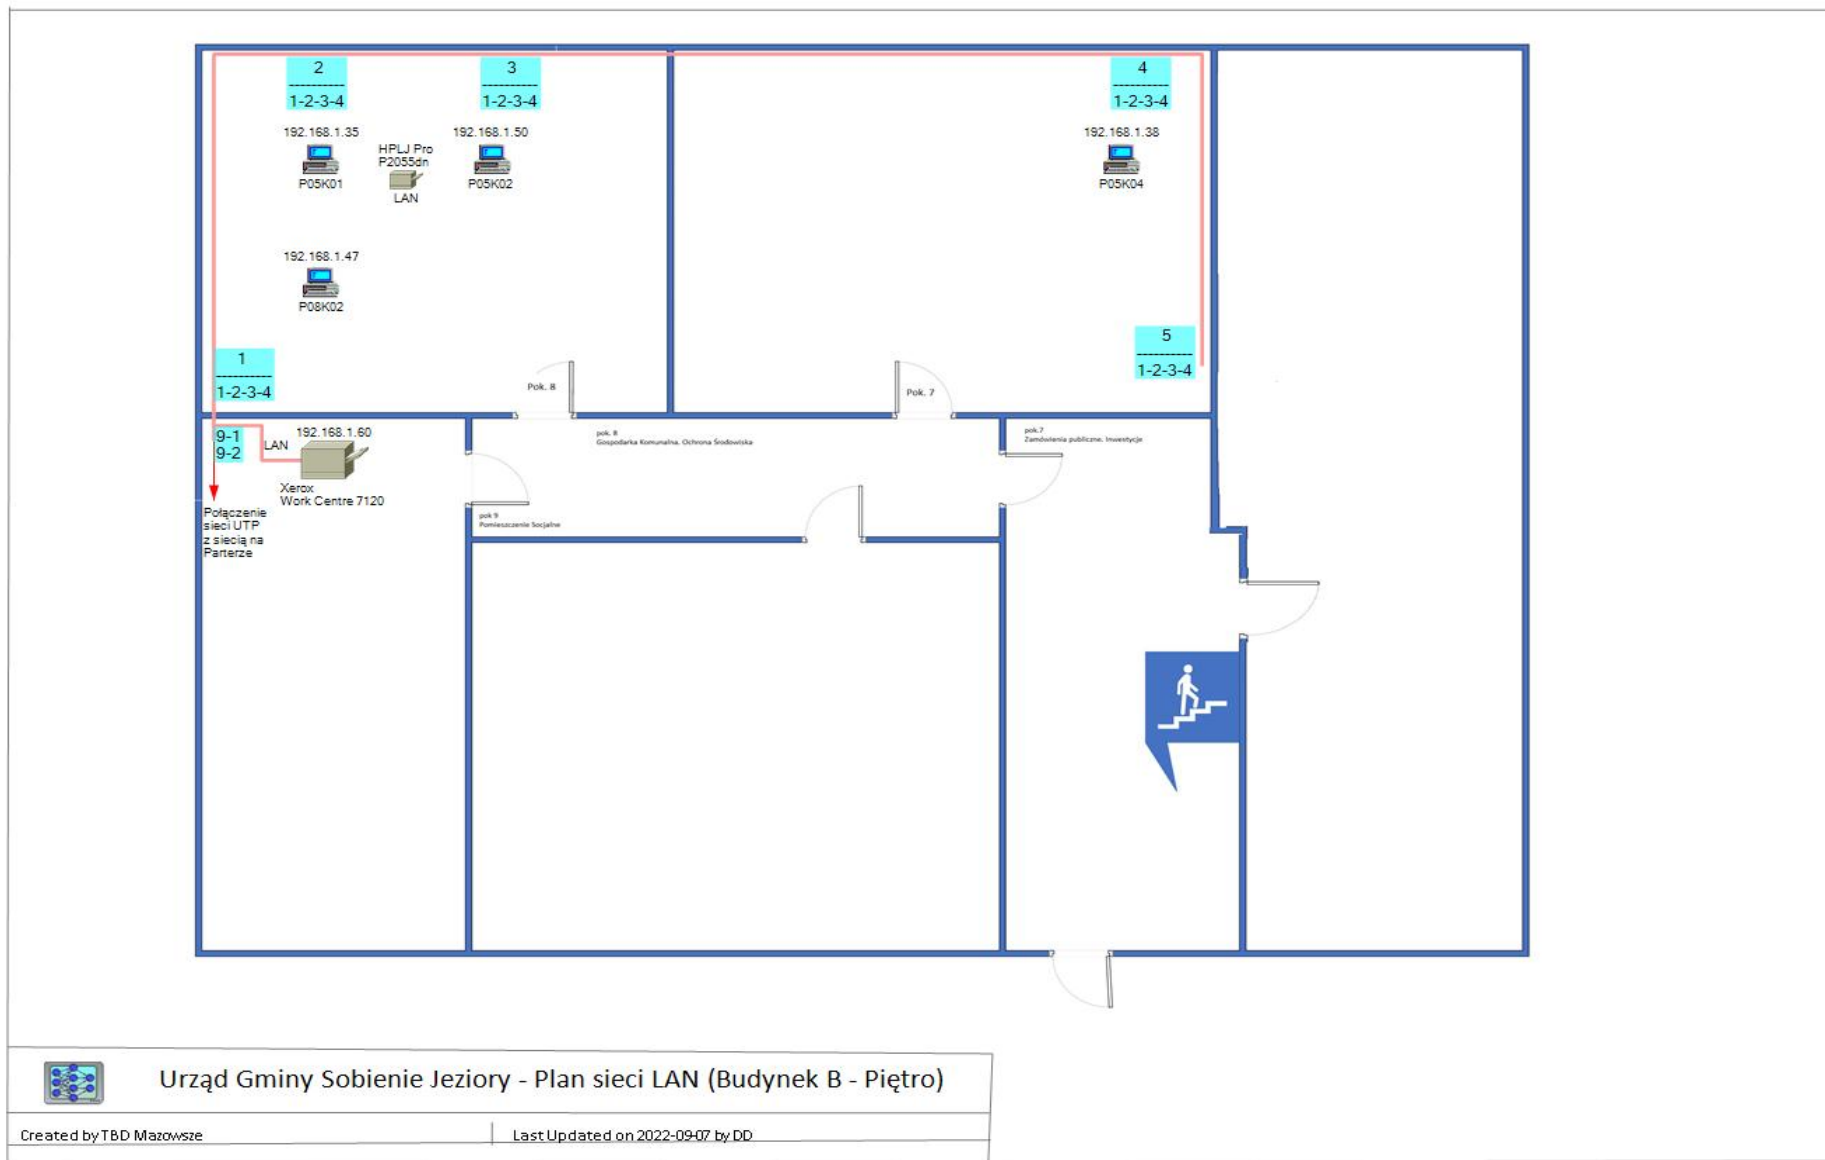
2
1-2-3-4

3
1-2-3-4

4
1-2-3-4

192.168.1.35
P05K01

HPLJ Pro P2055dn
LAN

192.168.1.50
P05K02

192.168.1.38
P05K04

192.168.1.47
P08K02

5
1-2-3-4

1
1-2-3-4

Pok. 8

Pok. 7

9-1
9-2

LAN

192.168.1.60

Xerox Work Centre 7120

Połączenie sieci UTP z siecią na Parterze

pok. 8
Gospodarka Komunalna. Ochrona Środowiska

pok.7
Zamówienia publiczne. Inwestycje

pok 9
Pomieszczenie Socjalne

Urząd Gminy Sobienie Jeziory - Plan sieci LAN (Budynek B - Piętro)

Created by TBD Mazowsze

Last Updated on 2022-09-07 by DD